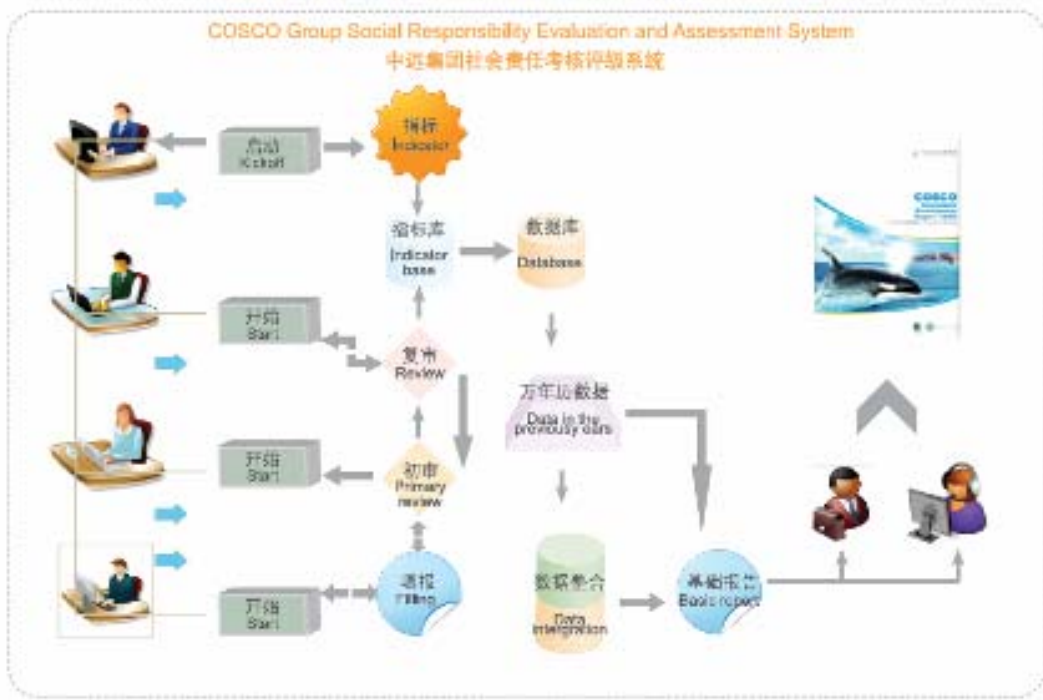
COSCO Group Social Responsibility Evaluation and Assessment System
中远集团社会责任考核评级系统

启动
Kickoff

指标
Indicator

指标库
Indicator base

数据库
Database

开始
Start

复审
Review

历年数据
Data in the previous years

开始
Start

初审
Primary review

开始
Start

填报
Filling

数据整合
Data integration

基础报告
Basic report

COSCO